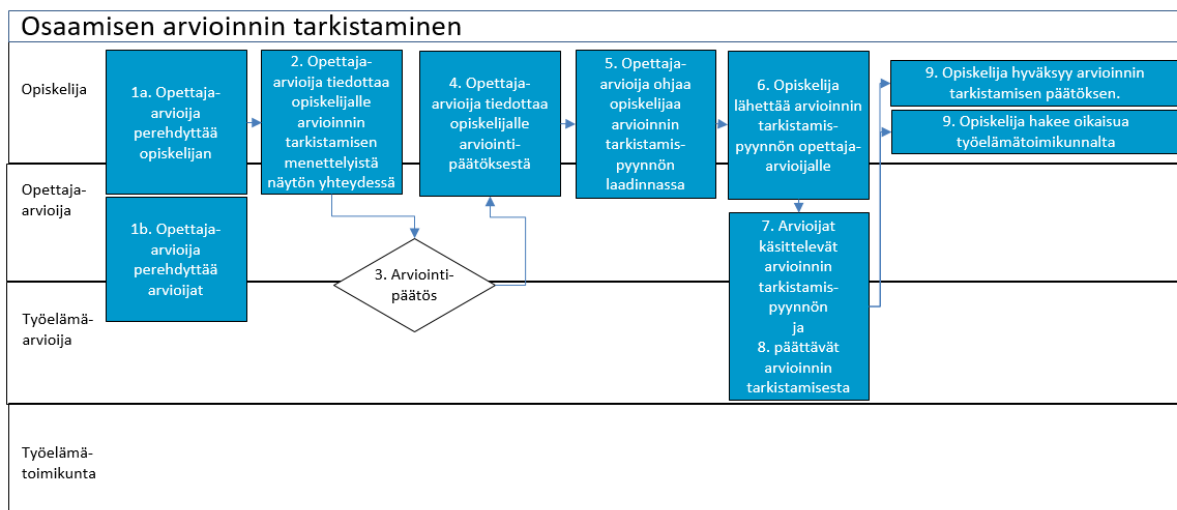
Osaamisen arvioinnin tarkistaminen

Opiskelija

Opettaja-arvioija

Työelämä-arvioija

Työelämä-toimikunta

1a. Opettaja-arvioija perehdyttää opiskelijan

1b. Opettaja-arvioija perehdyttää arvioijat

2. Opettaja-arvioija tiedottaa opiskelijalle arvioinnin tarkistamisen menettelyistä näytön yhteydessä

3. Arviointi-päätös

4. Opettaja-arvioija tiedottaa opiskelijalle arviointi-päätöksestä

5. Opettaja-arvioija ohjaa opiskelijaa arvioinnin tarkistamis-pyynnön laadinnassa

6. Opiskelija lähettää arvioinnin tarkistamis-pyynnön opettaja-arvioijalle

7. Arvioijat käsittelevät arvioinnin tarkistamis-pyynnön ja 8. päättävät arvioinnin tarkistamisesta

9. Opiskelija hyväksyy arvioinnin tarkistamisen päätöksen.

9. Opiskelija hakee oikaisua työelämätoimikunnalta